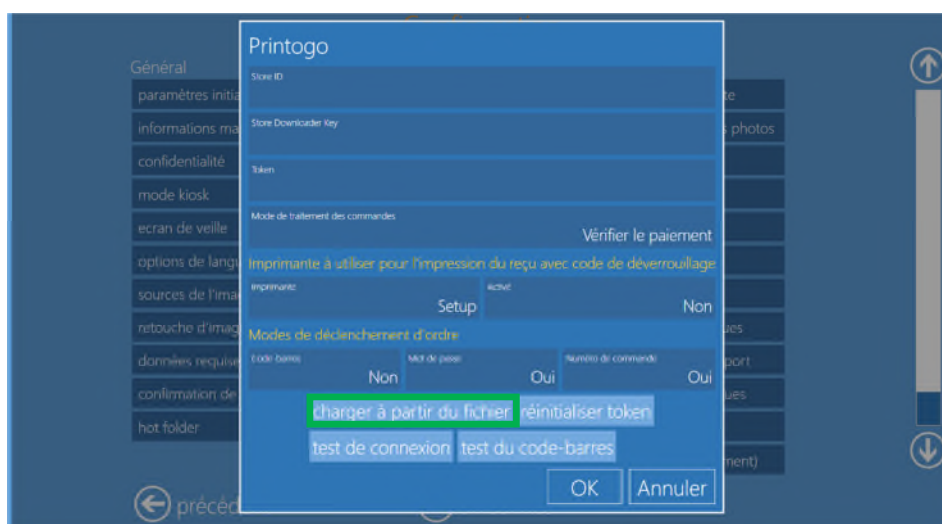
Général

paramètres initia

informations ma

confidentialité

mode kiosk

ecran de veille

options de langu

sources de l'ima

retouche d'imag

données requise

confirmation de

hot folder

précéd

Printogo

Store ID

Store Downloader Key

Token

Mode de traitement des commandes

Vérifier le paiement

Imprimante à utiliser pour l'impression du reçu avec code de déverrouillage

Imprimante

Setup

Activé

Non

Modes de déclenchement d'ordre

Code-barres

Non

Mot de passe

Oui

Numéro de commande

Oui

charger à partir du fichier

réinitialiser token

test de connexion

test du code-barres

OK

Annuler

te

s photos

ues

port

ues

ment)